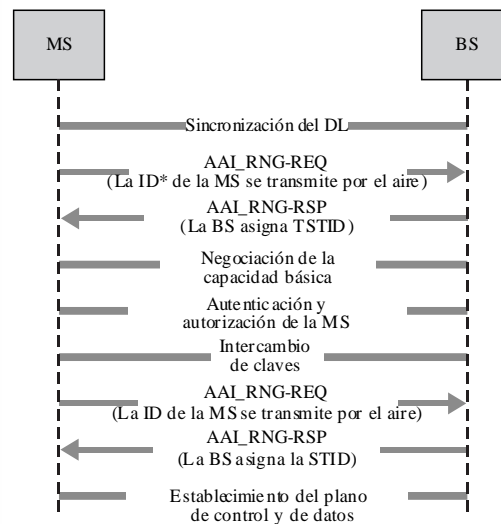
MS

BS

Sincronización del DL

AAI_RNG-REQ
(La ID* de la MS se transmite por el aire)

AAI_RNG-RSP
(La BS asigna TSTID)

Negociación de la capacidad básica

Autenticación y autorización de la MS

Intercambio de claves

AAI_RNG-REQ
(La ID de la MS se transmite por el aire)

AAI_RNG-RSP
(La BS asigna la STID)

Establecimiento del plano de control y de datos